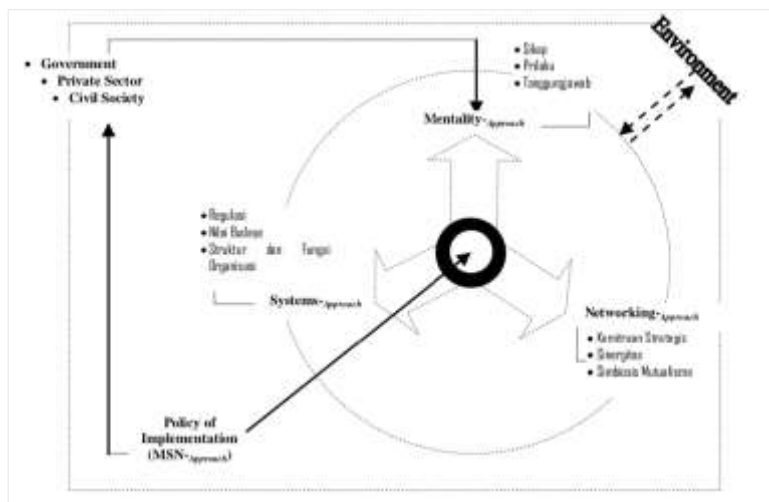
• Government
• Private Sector
• Civil Society

• Sikap
• Prilaku
• Tanggungjawab

Environment

Mentality-$_{Approach}$

• Regulasi
• Nilai Budaya
• Struktur dan Fungsi Organisasi

Systems-$_{Approach}$

Networking-$_{Approach}$

• Kemitraan Strategis
• Sinergitas
• Simbiosis Mutualisme

Policy of Implementation (MSN-$_{Approach}$)